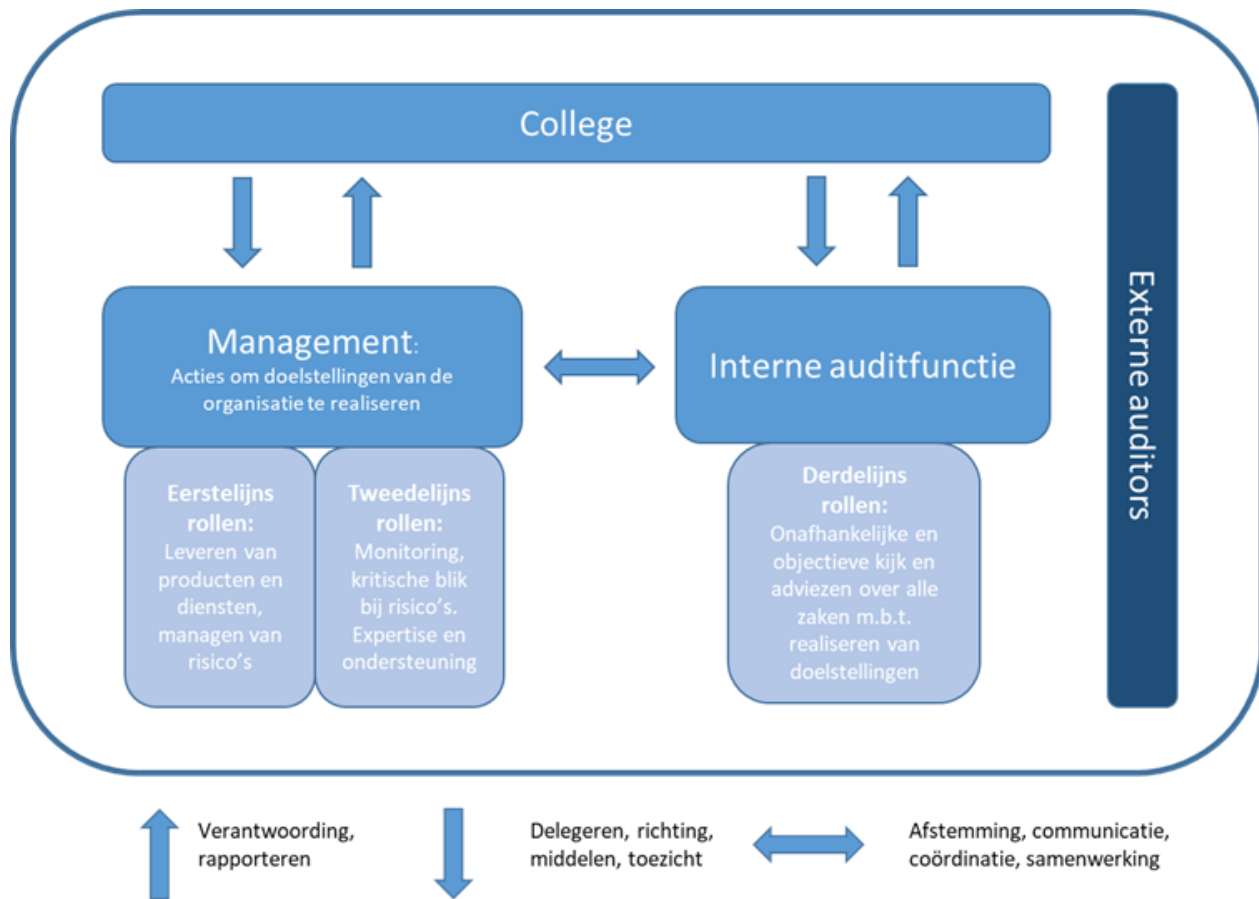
College

Management:
Acties om doelstellingen van de organisatie te realiseren

Interne auditfunctie

Externe auditors

Eerstelijns rollen:
Leveren van producten en diensten, managen van risico's

Tweedelijns rollen:
Monitoring, kritische blik bij risico's. Expertise en ondersteuning

Derdelijns rollen:
Onafhankelijke en objectieve kijk en adviezen over alle zaken m.b.t. realiseren van doelstellingen

Verantwoording, rapporteren

Delegeren, richting, middelen, toezicht

Afstemming, communicatie, coördinatie, samenwerking